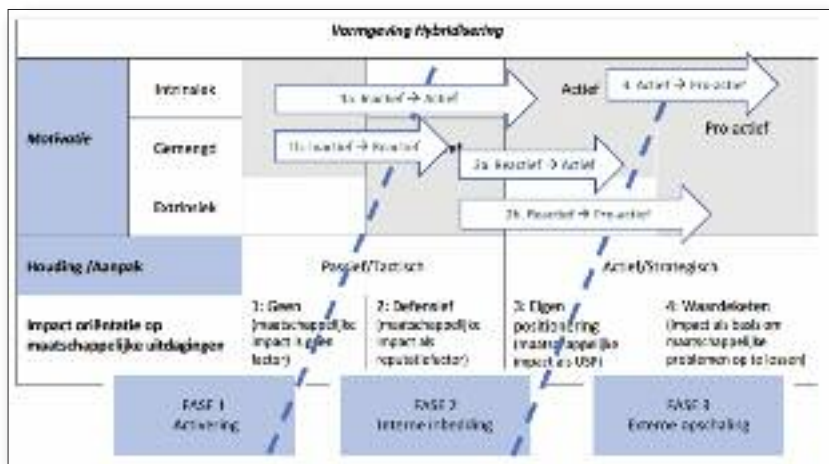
Vormgeving Hybridisering

Motivatie

Intrinsiek

Gemengd

Extrinsiek

1a. Reactief → Actief

Actief

4. Actief → Pro-actief

Pro actief

1b. Reactief → Reactief

2a. Reactief → Actief

2b. Reactief → Pro-actief

Houding /Aanpak

Passief/Tactisch

Actief/Strategisch

Impact oriëntatie op maatschappelijke uitdagingen

1: Geen (maatschappelijke impact is geen factor)

2: Defensief (maatschappelijke impact als reputatiefactor)

3: Eigen positionering (maatschappelijke impact als USP)

4: Waardeketen (Impact als basis om maatschappelijke problemen op te lossen)

FASE 1 Activering

FASE 2 Interne inbedding

FASE 3 Externe opschaling